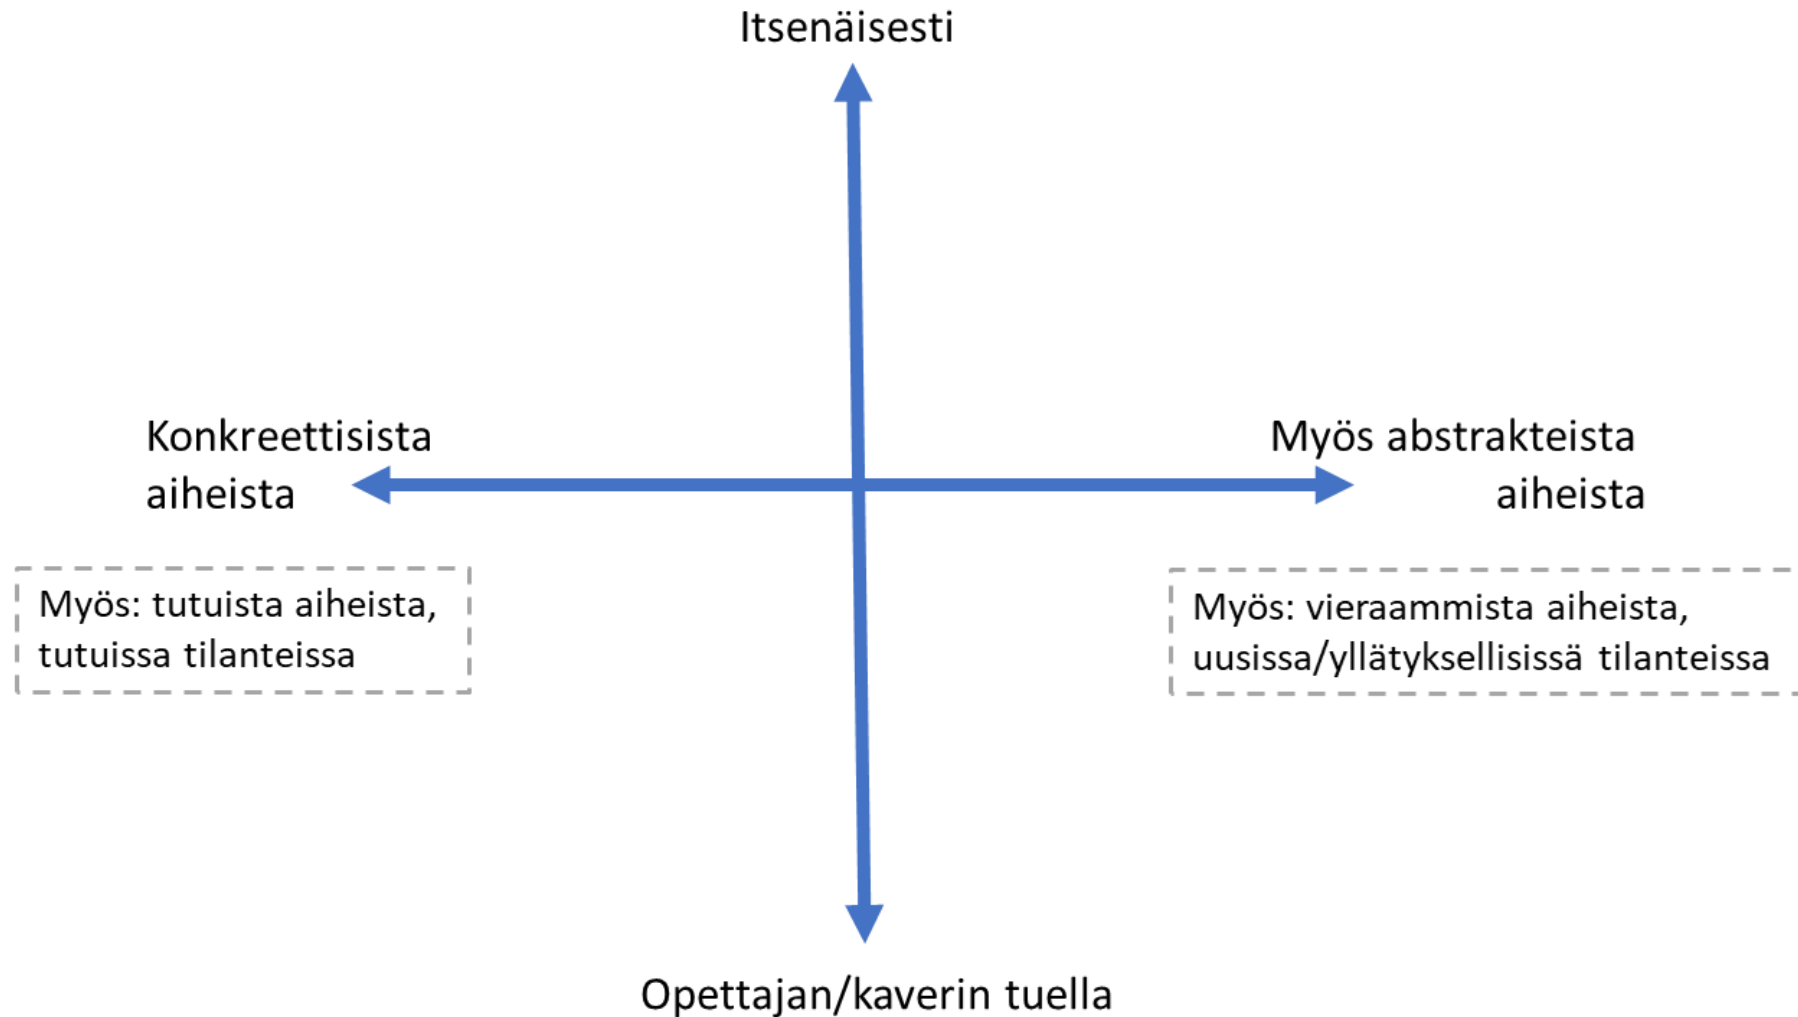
Itsenäisesti

Konkreettisista aiheista

Myös abstrakteista aiheista

Myös: tutuista aiheista, tutuissa tilanteissa

Myös: vieraammista aiheista, uusissa/yllätyksellisissä tilanteissa

Opettajan/kaverin tuella